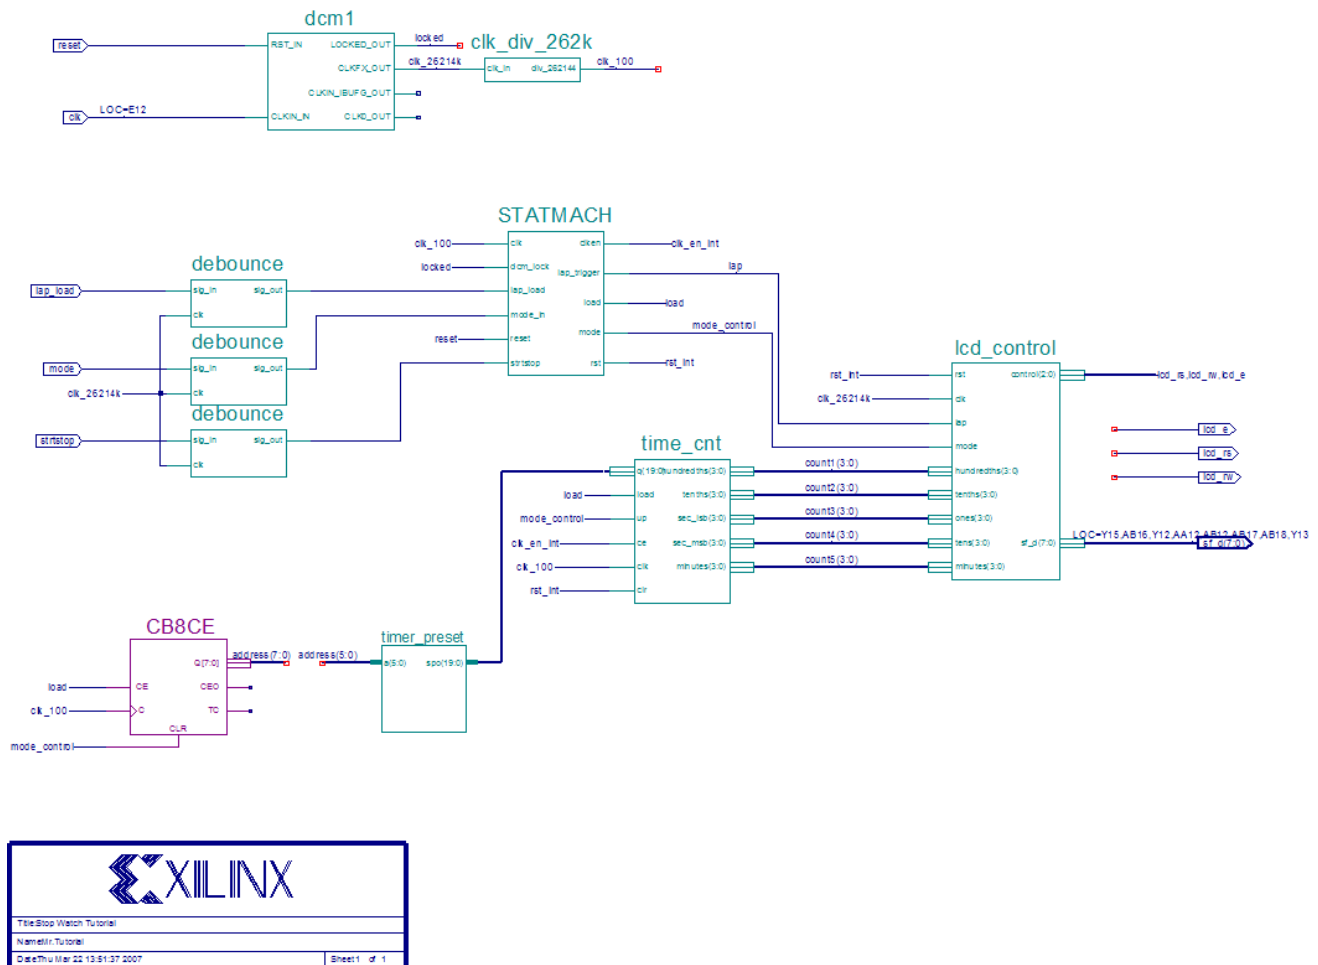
dcm1

reset

RST_IN

LOCKED_OUT

locked

clk_div_262k

CLKFX_OUT

clk_262144k

clk_in

div_262144

clk_100

CLKIN_IBUFG_OUT

clk

LOC=E12

CLKIN_IN

CLK0_OUT

STATMACH

clk_100

clk

clken

clk_en_int

locked

dcm_lock

lap_trigger

lap

debounce

lap_load

sig_in

sig_out

lap_load

load

load

clk

mode_in

mode

mode_control

debounce

reset

reset

mode

sig_in

sig_out

strtstop

rst

rst_int

clk_262144k

clk

lcd_control

debounce

rst_int

rst

control(2:0)

lcd_rs,lcd_rw,lcd_e

strtstop

sig_in

sig_out

clk_262144k

clk

clk

lap

lcd_e

time_cnt

mode

lcd_rs

lcd_rw

q(19:0)

hundredths(3:0)

count1(3:0)

hundredths(3:0)

load

load

tenths(3:0)

count2(3:0)

tenths(3:0)

mode_control

up

sec_lsb(3:0)

count3(3:0)

ones(3:0)

clk_en_int

ce

sec_msb(3:0)

count4(3:0)

tens(3:0)

sf_d(7:0)

LOC=Y15,AB16,Y12,AA12,AB12,AB17,AB18,Y13

sf_d(7:0)

clk_100

clk

minutes(3:0)

count5(3:0)

minutes(3:0)

rst_int

clr

CB8CE

timer_preset

Q(7:0)

address(7:0)

address(5:0)

a(5:0)

spo(19:0)

load

CE

CEO

clk_100

C

TC

CLR

mode_control

XILINX

Title:Stop Watch Tutorial

Name:Mr.Tutorial

Date:Thu Mar 22 13:51:37 2007

Sheet 1 of 1